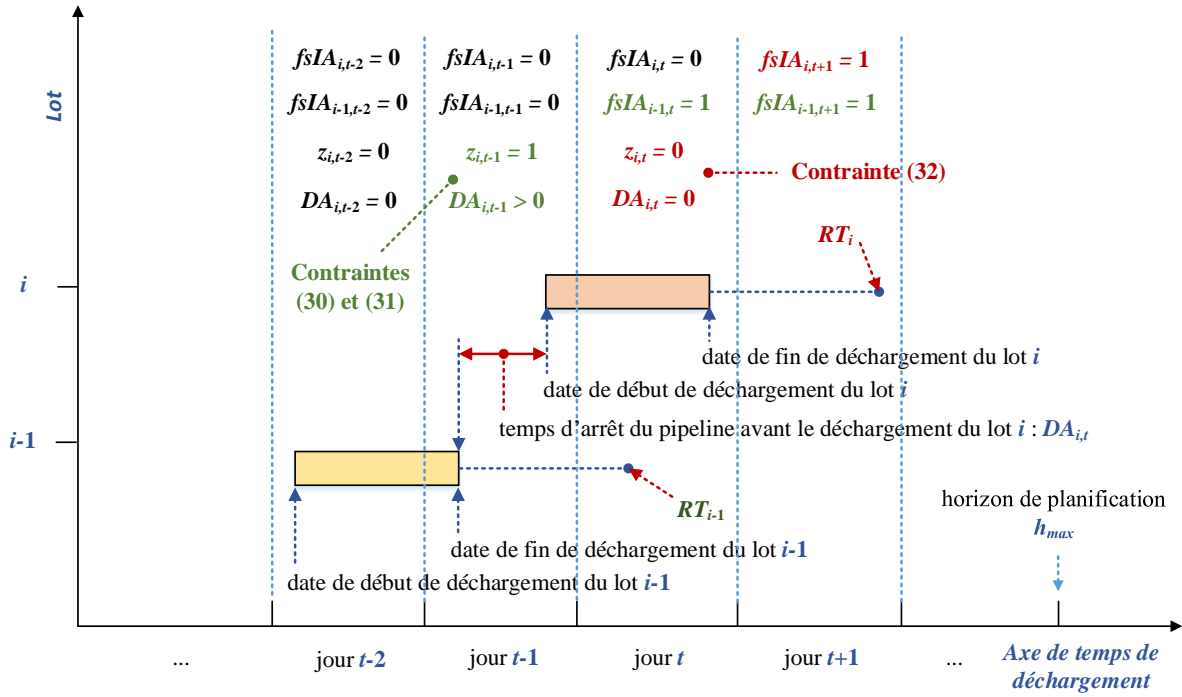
Lot

$fsIA_{i,t-2} = 0$ $fsIA_{i,t-1} = 0$ $fsIA_{i,t} = 0$ $fsIA_{i,t+1} = 1$

$fsIA_{i-1,t-2} = 0$ $fsIA_{i-1,t-1} = 0$ $fsIA_{i-1,t} = 1$ $fsIA_{i-1,t+1} = 1$

$z_{i,t-2} = 0$ $z_{i,t-1} = 1$ $z_{i,t} = 0$

Contrainte (32)

$DA_{i,t-2} = 0$ $DA_{i,t-1} > 0$ $DA_{i,t} = 0$

$RT_i$

Contraintes (30) et (31)

i

date de fin de déchargement du lot i

date de début de déchargement du lot i

temps d'arrêt du pipeline avant le déchargement du lot i : $DA_{i,t}$

i-1

$RT_{i-1}$

horizon de planification $h_{max}$

date de fin de déchargement du lot i-1

date de début de déchargement du lot i-1

... jour t-2 jour t-1 jour t jour t+1 ...

Axe de temps de déchargement